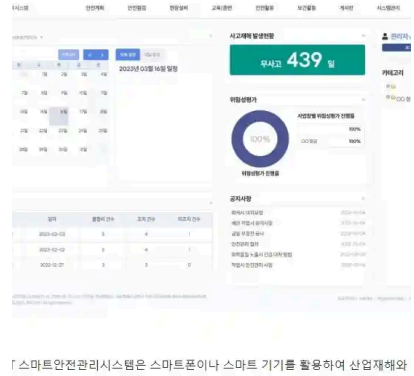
리시스템 안전계획 안전점검 현장설비 교육/훈련 안전활동 보건활동 게시판 시스템관리

사고재해 발생현황

무사고 439 일

2023년 03월 16일 일정

위험성평가

100%

위험성평가 진행율

100%

100%

공지사항

관리자

카테고리

2023-02-03

2023-02-02

2022-12-27

「 스마트안전관리시스템은 스마트폰이나 스마트 기기를 활용하여 산업재해와